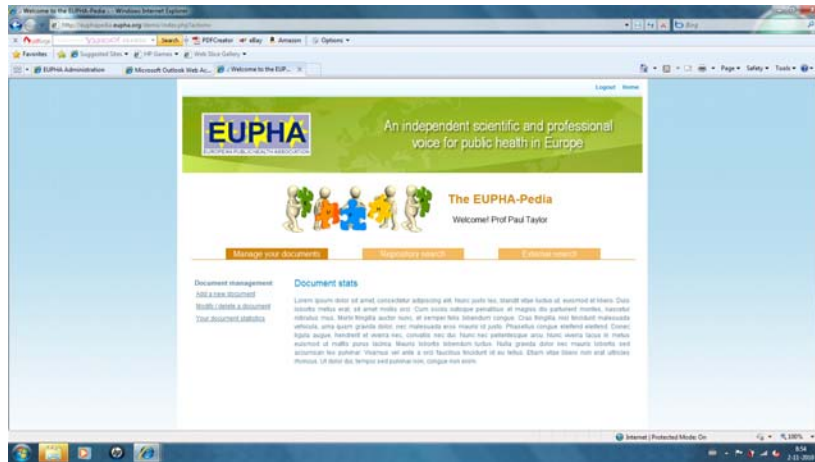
Welcome to the EUPHA-Pedia - Windows Internet Explorer

http://euphapedia.eupha.org/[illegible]

Search PDFCreator eBay Amazon Options

Favorites Suggested Sites HP Games Web Slice Gallery

EUPHA Administration Microsoft Outlook Web Ac... Welcome to the EUP...

Page Safety Tools

Logout Home

EUPHA
EUROPEAN PUBLIC HEALTH ASSOCIATION

An independent scientific and professional voice for public health in Europe

The EUPHA-Pedia

Welcome! Prof Paul Taylor

Manage your documents | Repository search | External search

Document management
Add a new document
Modify / delete a document
Your document statistics

Document stats

Lorem ipsum dolor sit amet, consectetur adipiscing elit. Nunc justo leo, blandit vitae luctus ut, euismod et libero. Duis lobortis metus erat, sit amet mollis orci. Cum sociis natoque penatibus et magnis dis parturient montes, nascetur ridiculus mus. Morbi fringilla auctor nunc, et semper felis bibendum congue. Cras fringilla nisi tincidunt malesuada vehicula, urna quam gravida dolor, nec malesuada eros mauris id justo. Phasellus congue eleifend eleifend. Donec ligula augue, hendrerit id viverra nec, convallis nec dui. Nunc nec pellentesque arcu. Nunc viverra lacus in metus euismod ut mattis purus lacinia. Mauris lobortis bibendum luctus. Nulla gravida dolor nec mauris lobortis sed accumsan leo pulvinar. Vivamus vel ante a orci faucibus tincidunt id eu tellus. Etiam vitae libero non erat ultricies rhoncus. Ut dolor dui, tempus sed pulvinar non, congue non enim.

Internet | Protected Mode: On 100%

8:54
2-11-2010